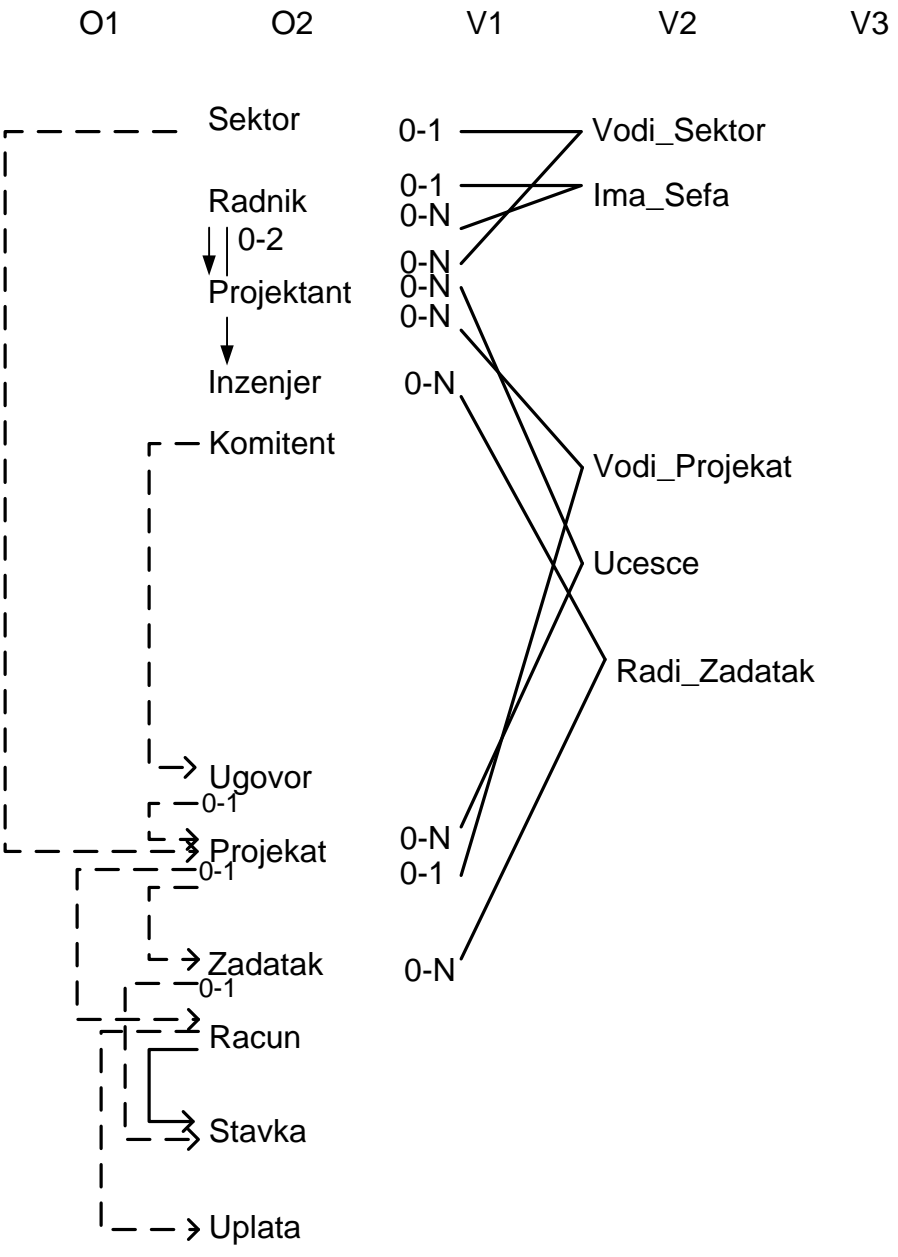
O1 O2 V1 V2 V3

Sektor
0-1
Vodi_Sektor
0-1
Ima_Sefa
Radnik
0-N
0-2
0-N
Projektant
0-N
0-N
Inzenjer
0-N
Komitent
Vodi_Projekat
Ucesce
Radi_Zadatak
Ugovor
0-1
Projekat
0-N
0-1
0-1
Zadatak
0-N
0-1
Racun
Stavka
Uplata